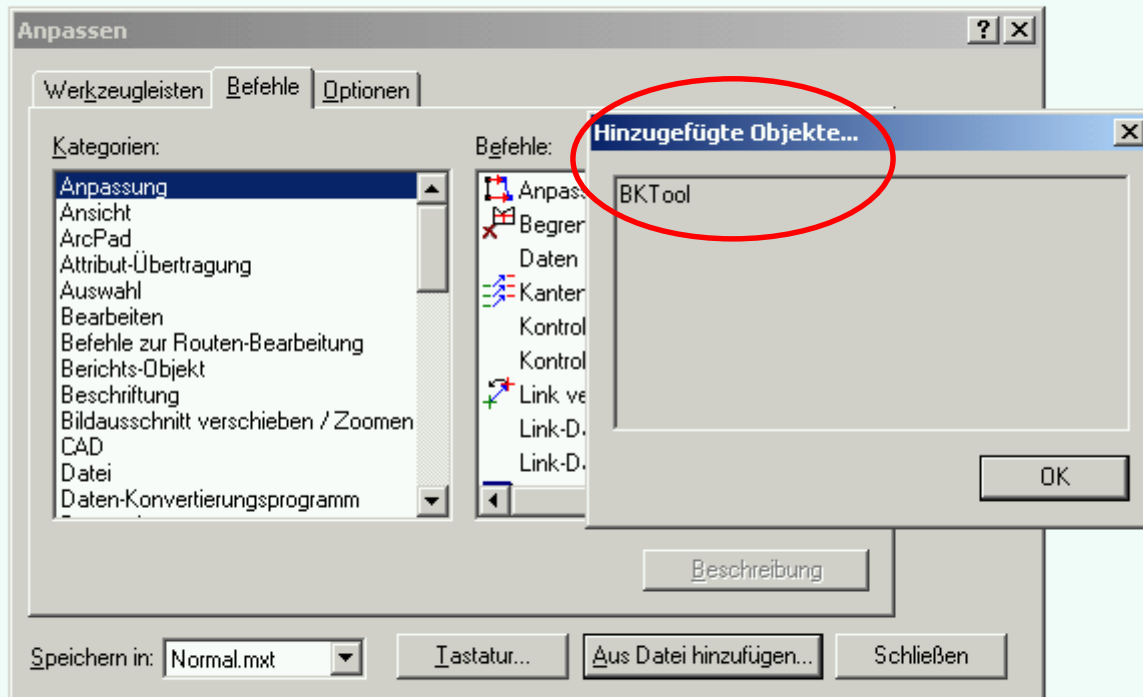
Anpassen

?

Werkzeugleisten | Befehle | Optionen

Kategorien:

Anpassung
Ansicht
ArcPad
Attribut-Übertragung
Auswahl
Bearbeiten
Befehle zur Routen-Bearbeitung
Berichts-Objekt
Beschriftung
Bildausschnitt verschieben / Zoomen
CAD
Datei
Daten-Konvertierungsprogramm

Befehle:

Anpass
Begren
Daten
Kanten
Kontrol
Kontrol
Link ve
Link-D
Link-D

Hinzugefügte Objekte...

BKTool

OK

Beschreibung

Speichern in: Normal.mxt

Tastatur...

Aus Datei hinzufügen...

Schließen